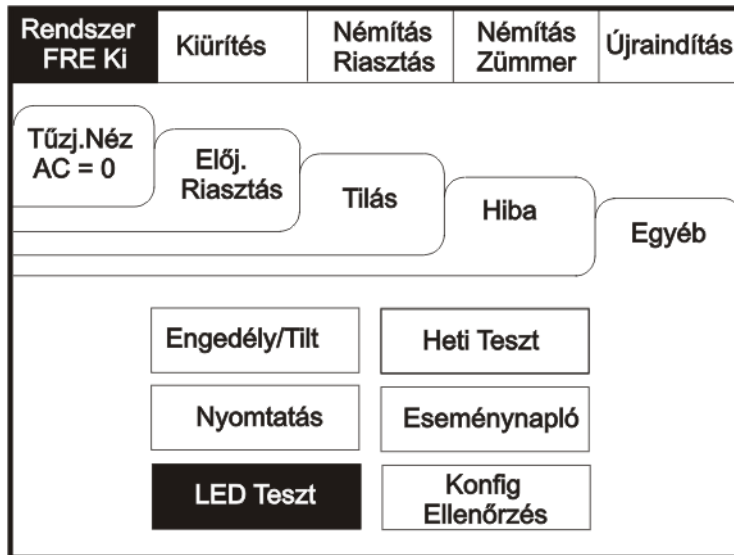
Rendszer FRE Ki

Kiürítés

Némítás Riasztás

Némítás Zümmer

Újraindítás

Tűzj.Néz AC = 0

Előj. Riasztás

Tilás

Hiba

Egyéb

Engedély/Tilt

Heti Teszt

Nyomtatás

Eseménynapló

LED Teszt

Konfig Ellenőrzés